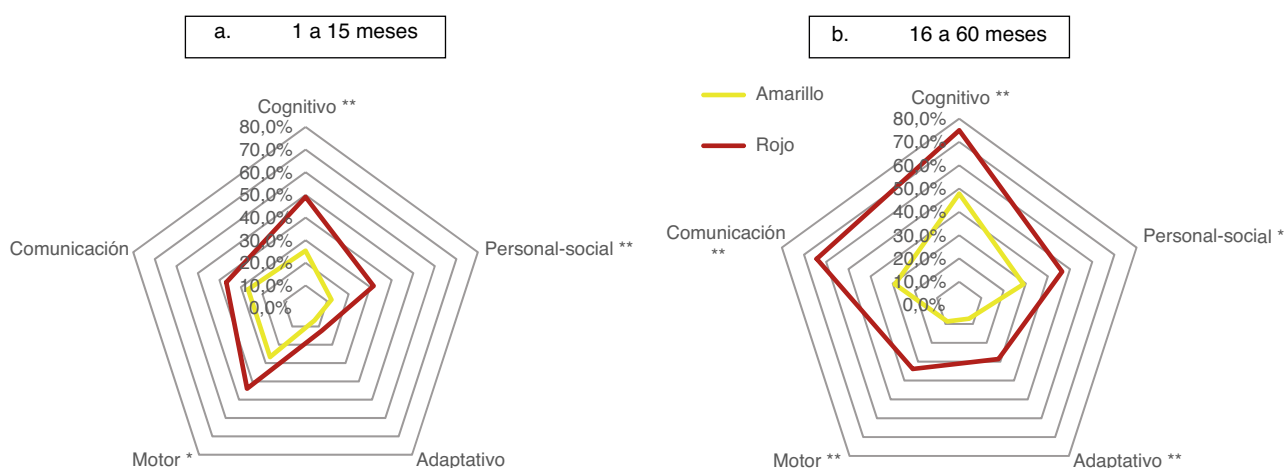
a. 1 a 15 meses

Cognitivo **
80,0%
70,0%
60,0%
50,0%
40,0%
30,0%
20,0%
10,0%
0,0%
Comunicación
Personal-social **
Motor *
Adaptativo

b. 16 a 60 meses

Amarillo
Rojo

Cognitivo **
80,0%
70,0%
60,0%
50,0%
40,0%
30,0%
20,0%
10,0%
0,0%
Comunicación **
Personal-social *
Motor **
Adaptativo **